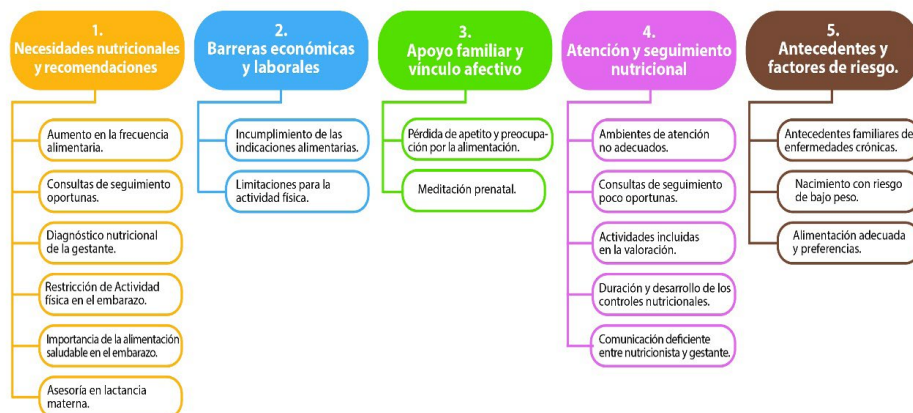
1.
Necesidades nutricionales y recomendaciones

Aumento en la frecuencia alimentaria.

Consultas de seguimiento oportunas.

Diagnóstico nutricional de la gestante.

Restricción de Actividad física en el embarazo.

Importancia de la alimentación saludable en el embarazo.

Asesoría en lactancia materna.

2.
Barreras económicas y laborales

Incumplimiento de las indicaciones alimentarias.

Limitaciones para la actividad física.

3.
Apoyo familiar y vínculo afectivo

Pérdida de apetito y preocupación por la alimentación.

Meditación prenatal.

4.
Atención y seguimiento nutricional

Ambientes de atención no adecuados.

Consultas de seguimiento poco oportunas.

Actividades incluidas en la valoración.

Duración y desarrollo de los controles nutricionales.

Comunicación deficiente entre nutricionista y gestante.

5.
Antecedentes y factores de riesgo.

Antecedentes familiares de enfermedades crónicas.

Nacimiento con riesgo de bajo peso.

Alimentación adecuada y preferencias.